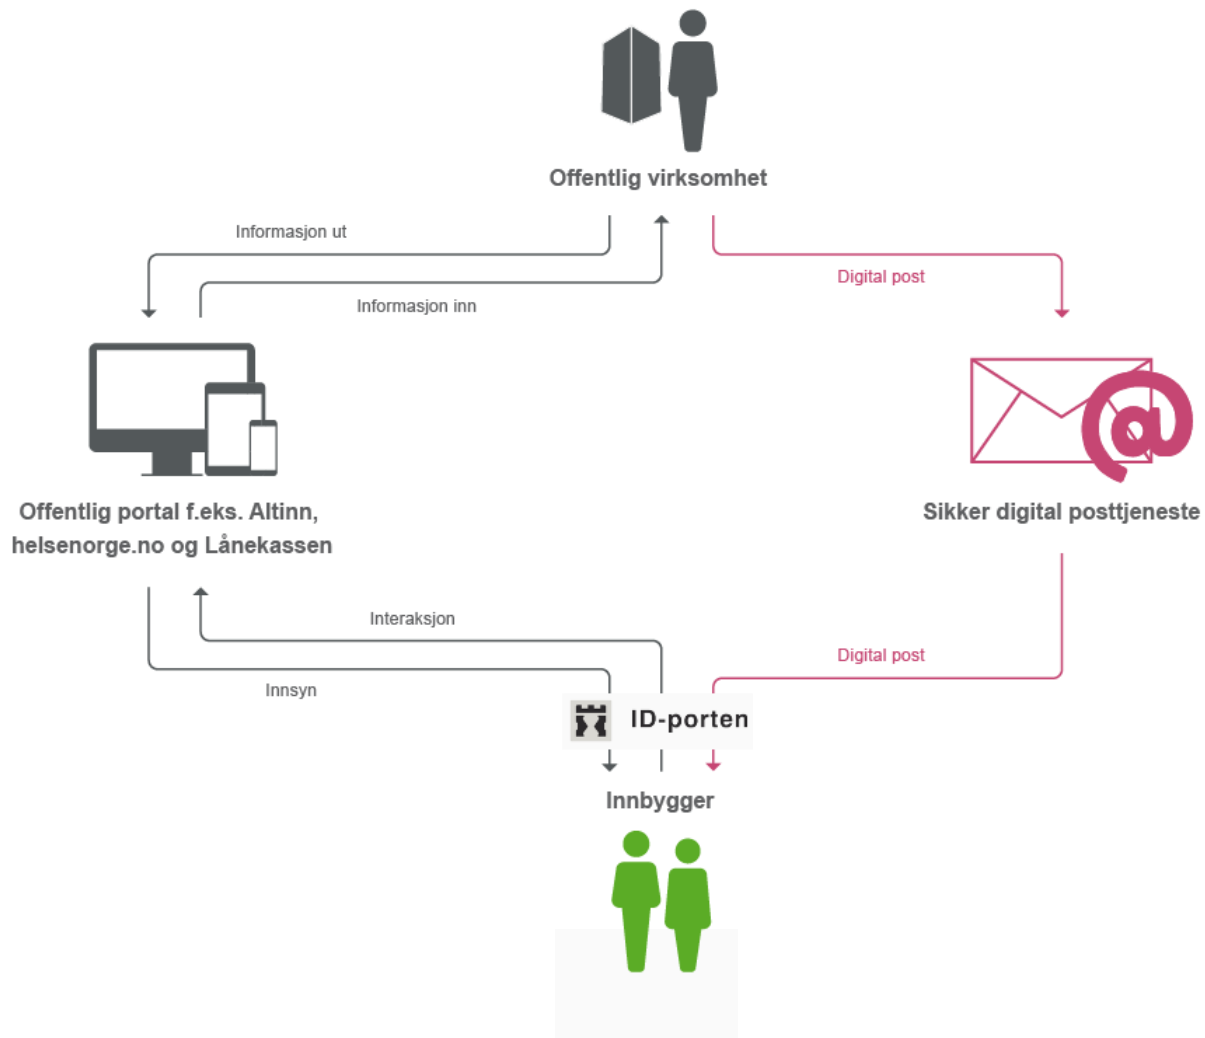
Offentlig virksomhet

Informasjon ut

Informasjon inn

Digital post

Offentlig portal f.eks. Altinn, helsenorge.no og Lånekassen

Sikker digital posttjeneste

Interaksjon

Digital post

Innsyn

ID-porten

Innbygger